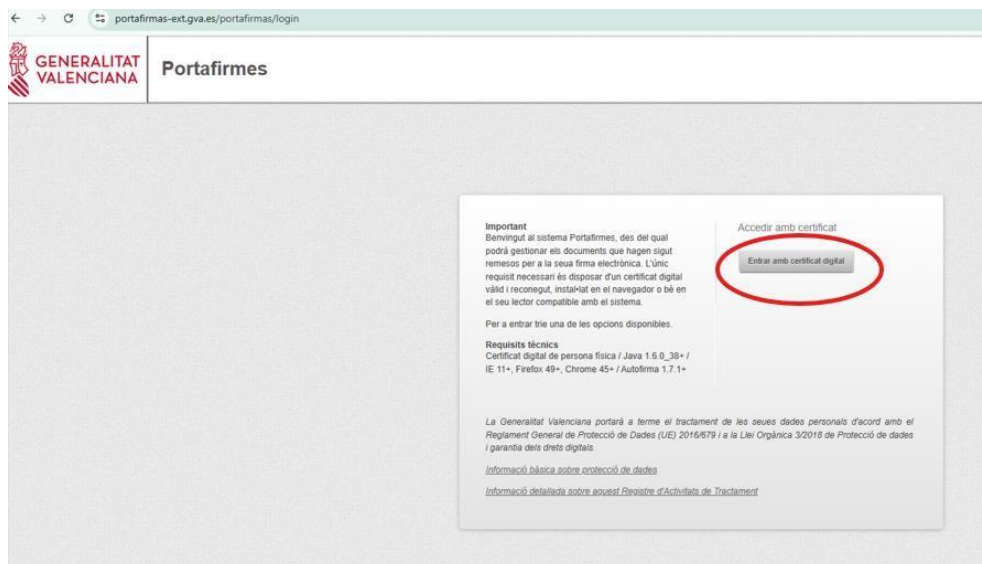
portafirmas-ext.gva.es/portafirmas/login

GENERALITAT VALENCIANA

Portafirmes

Important
Benvingut al sistema Portafirmes, des del qual podrà gestionar els documents que hagen sigut remesos per a la seua firma electrònica. L'únic requisit necessari és disposar d'un certificat digital vàlid i reconegut, instal•lat en el navegador o bé en el seu lector compatible amb el sistema.

Per a entrar trie una de les opcions disponibles.

Requisits tècnics
Certificat digital de persona física / Java 1.6.0_38+ / IE 11+, Firefox 49+, Chrome 45+ / Autofirma 1.7.1+

Accedir amb certificat

Entrar amb certificat digital

La Generalitat Valenciana portarà a terme el tractament de les seues dades personals d'acord amb el Reglament General de Protecció de Dades (UE) 2016/679 i a la Llei Orgànica 3/2018 de Protecció de dades i garantia dels drets digitals.

Informació bàsica sobre protecció de dades

Informació detallada sobre aquest Registre d'Activitats de Tractament